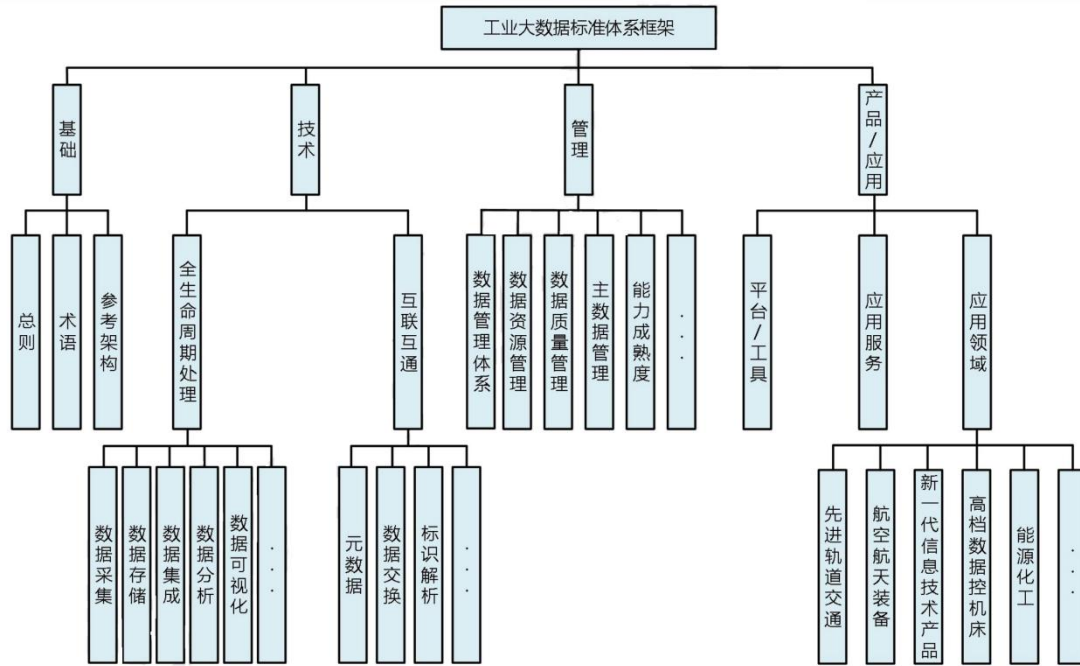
工业大数据标准体系框架

基础

总则

术语

参考架构

技术

全生命周期处理

数据采集

数据存储

数据集成

数据分析

数据可视化

...

互联互通

元数据

数据交换

标识解析

...

管理

数据管理体系

数据资源管理

数据质量管理

主数据管理

能力成熟度

...

产品/应用

平台/工具

应用服务

应用领域

先进轨道交通

航空航天装备

新一代信息技术产品

高档数据控机床

能源化工

...